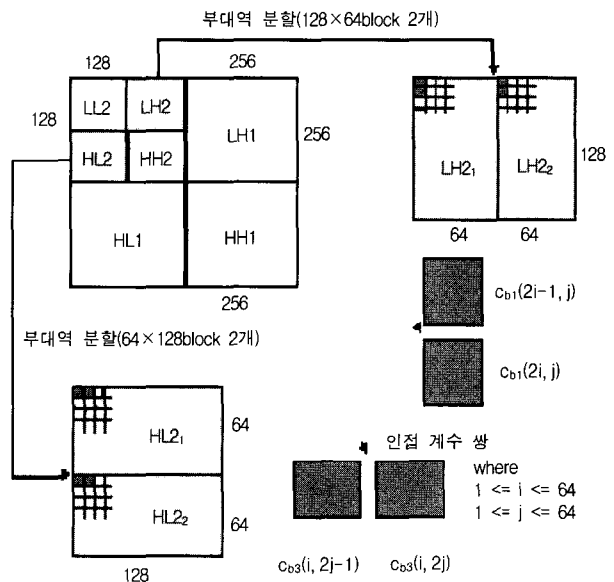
부대역 분할(128×64block 2개)

128

256

128

LL2

LH2

LH1

256

HL2

HH2

HL1

HH1

256

$LH2_1$

$LH2_2$

128

64

64

$c_{b1}(2i-1, j)$

$c_{b1}(2i, j)$

부대역 분할(64×128block 2개)

$HL2_1$

64

$HL2_2$

64

128

인접 계수 쌍

where
1 <= i <= 64
1 <= j <= 64

$c_{b3}(i, 2j-1)$

$c_{b3}(i, 2j)$